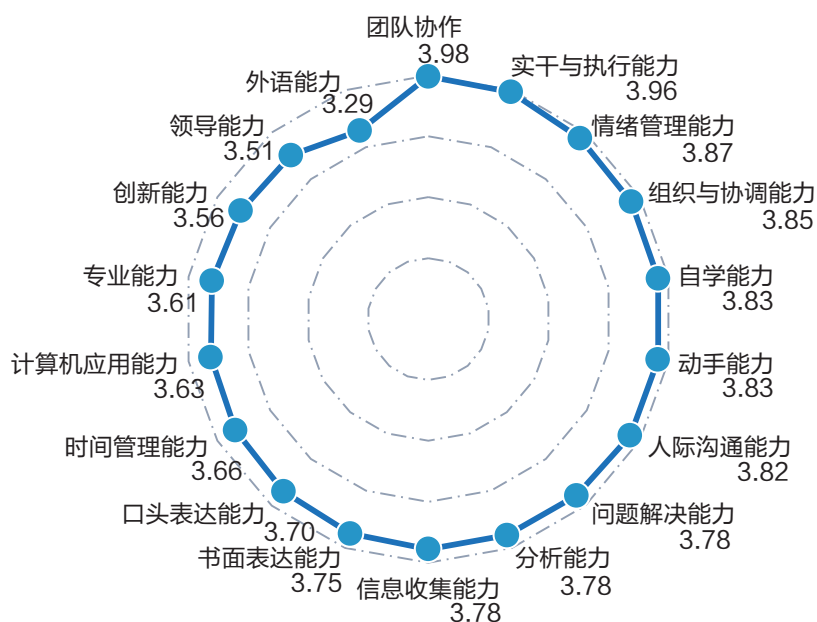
团队协作
3.98
实干与执行能力
3.96
情绪管理能力
3.87
组织与协调能力
3.85
自学能力
3.83
动手能力
3.83
人际沟通能力
3.82
问题解决能力
3.78
分析能力
3.78
信息收集能力
3.78
书面表达能力
3.75
口头表达能力
3.70
时间管理能力
3.66
计算机应用能力
3.63
专业能力
3.61
创新能力
3.56
领导能力
3.51
外语能力
3.29